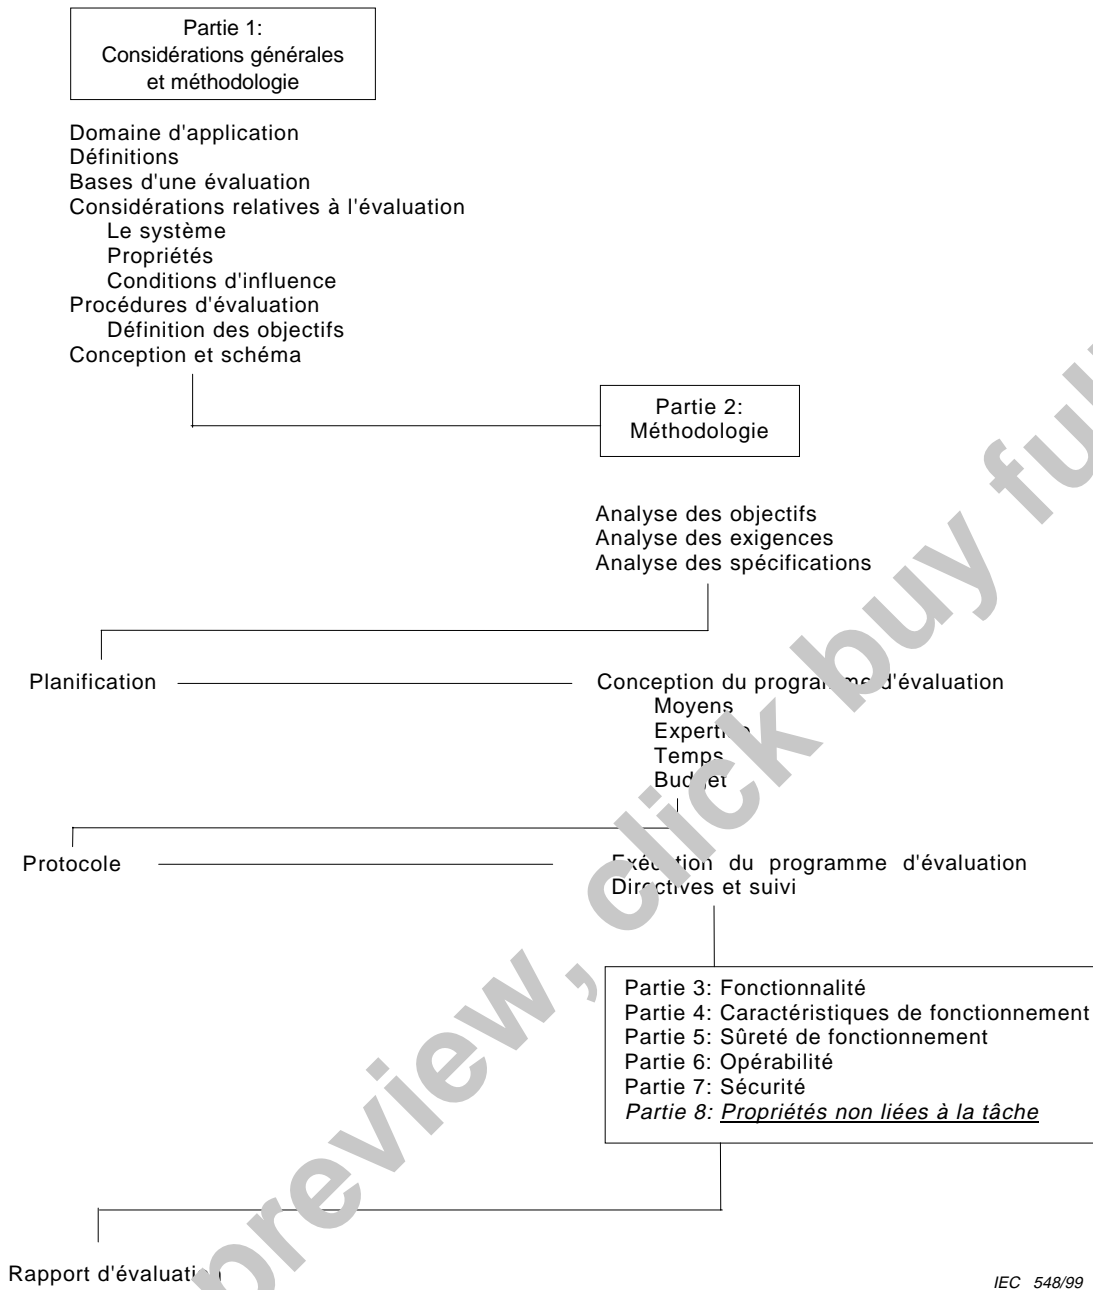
Partie 1:
Considérations générales et méthodologie

Domaine d'application
Définitions
Bases d'une évaluation
Considérations relatives à l'évaluation
Le système
Propriétés
Conditions d'influence
Procédures d'évaluation
Définition des objectifs
Conception et schéma

Partie 2:
Méthodologie

Analyse des objectifs
Analyse des exigences
Analyse des spécifications

Planification

Conception du program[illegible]d'évaluation
Moyens
Expert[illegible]
Temps
Bud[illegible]et

Protocole

Exé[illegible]tion du programme d'évaluation
Dir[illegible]ctives et suivi

Partie 3: Fonctionnalité
Partie 4: Caractéristiques de fonctionnement
Partie 5: Sûreté de fonctionnement
Partie 6: Opérabilité
Partie 7: Sécurité
Partie 8: Propriétés non liées à la tâche

Rapport d'évaluati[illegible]

IEC 548/99

preview, click buy fu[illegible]